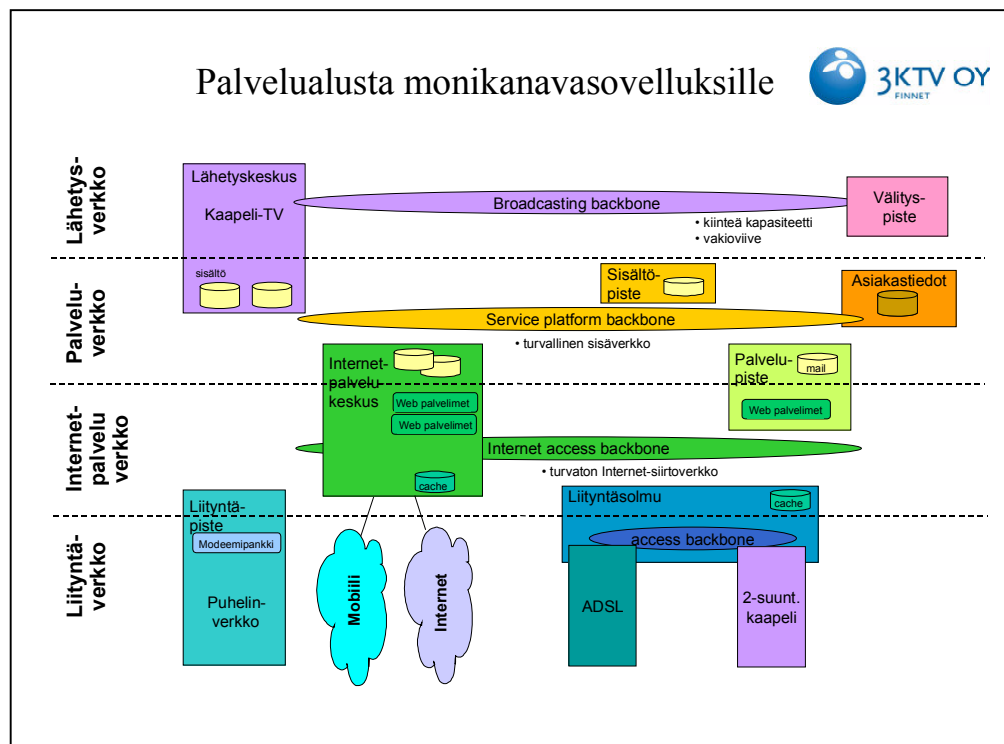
Palvelualusta monikanavasovelluksille

3KTV OY
FINNET

Lähetys-verkko

Palvelu-verkko

Internet-palvelu verkko

Liityntä-verkko

Lähetyskeskus

Kaapeli-TV

Broadcasting backbone

Välitys-piste

• kiinteä kapasiteetti
• vakioviive

sisältö

Sisältö-piste

Asiakastiedot

Service platform backbone

• turvallinen sisäverkko

Internet-palvelu-keskus

Web palvelimet

Web palvelimet

Palvelu-piste

mail

Web palvelimet

Internet access backbone

• turvaton Internet-siirtoverkko

cache

Liityntä-piste

Modeemipankki

Puhelin-verkko

Mobiili

Internet

Liityntäsolmu

cache

access backbone

ADSL

2-suunt. kaapeli